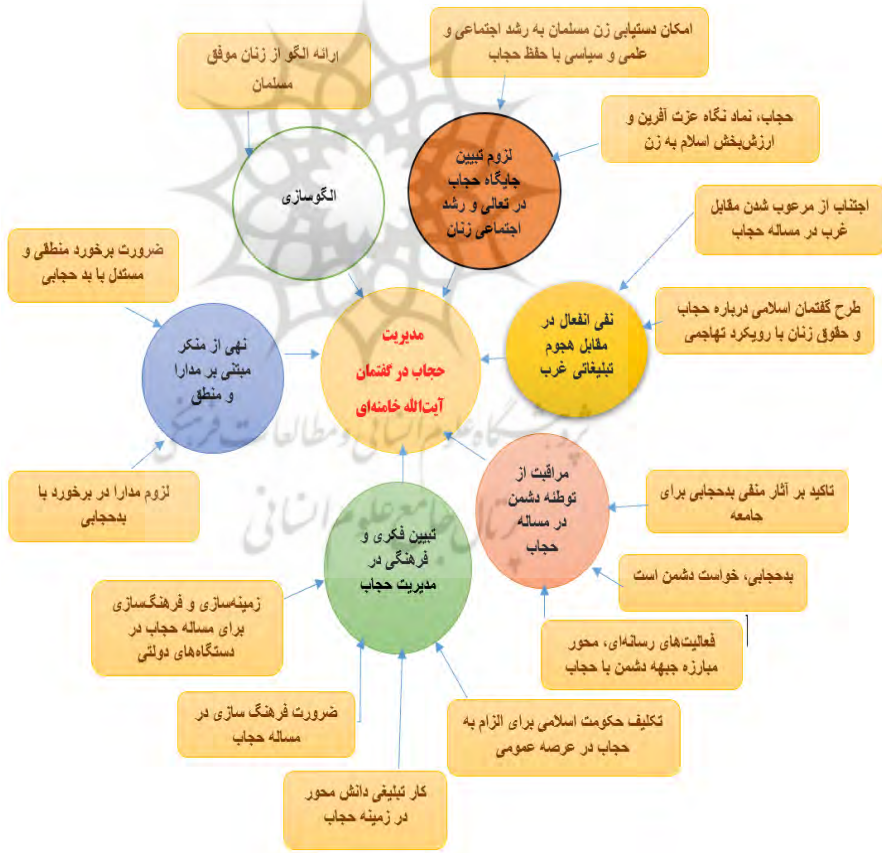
امکان دستیابی زن مسلمان به رشد اجتماعی و علمی و سیاسی با حفظ حجاب

ارائه الگو از زنان موفق مسلمان

حجاب، نماد نگاه عزت آفرین و ارزش‌بخش اسلام به زن

لزوم تبیین جایگاه حجاب در تعالی و رشد اجتماعی زنان

الگوسازی

اجتناب از مرعوب شدن مقابل غرب در مساله حجاب

ضرورت برخورد منطقی و مستدل با بد حجابی

طرح گفتمان اسلامی درباره حجاب و حقوق زنان با رویکرد تهاجمی

نفی انفعال در مقابل هجوم تبلیغاتی غرب

نهی از منکر مبتنی بر مدارا و منطق

مدیریت حجاب در گفتمان آیت‌الله خامنه‌ای

مراقبت از توطئه دشمن در مساله حجاب

تاکید بر آثار منفی بدحجابی برای جامعه

لزوم مدارا در برخورد با بدحجابی

تبیین فکری و فرهنگی در مدیریت حجاب

بدحجابی، خواست دشمن است

زمینه‌سازی و فرهنگسازی برای مساله حجاب در دستگاه‌های دولتی

فعالیت‌های رسانه‌ای، محور مبارزه جبهه دشمن با حجاب

ضرورت فرهنگ سازی در مساله حجاب

تکلیف حکومت اسلامی برای الزام به حجاب در عرصه عمومی

کار تبلیغی دانش محور در زمینه حجاب